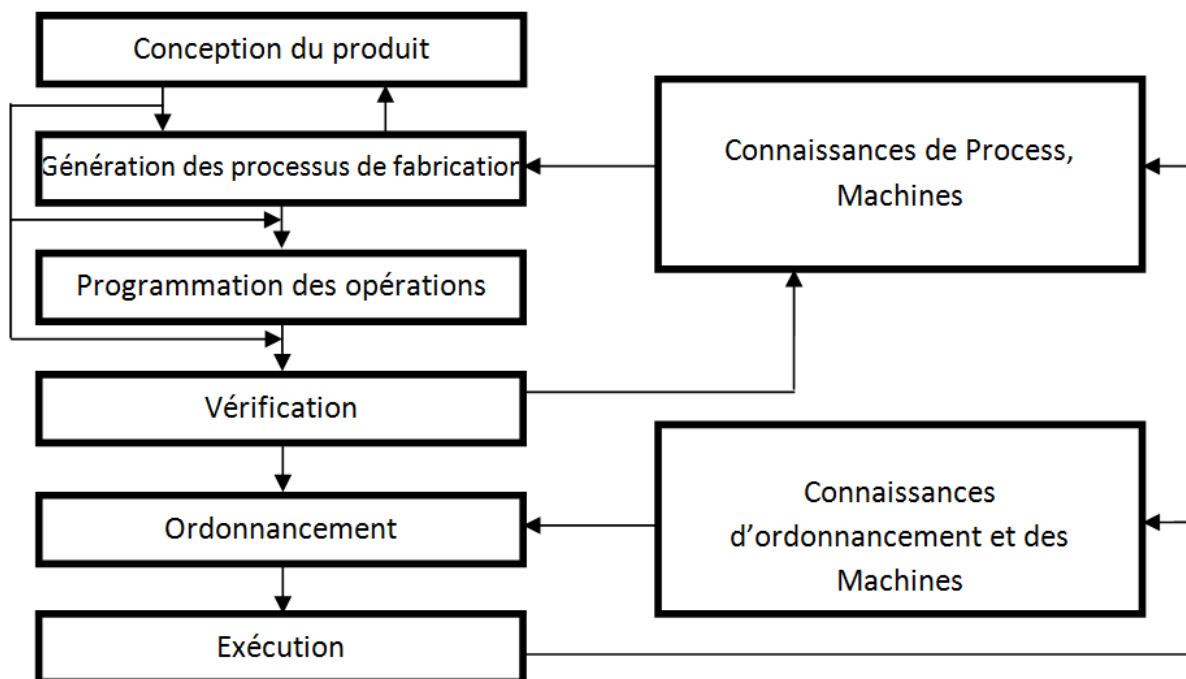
Conception du produit

Génération des processus de fabricatior

Programmation des opérations

Vérification

Ordonnancement

Exécution

Connaissances de Process, Machines

Connaissances d'ordonnancement et des Machines